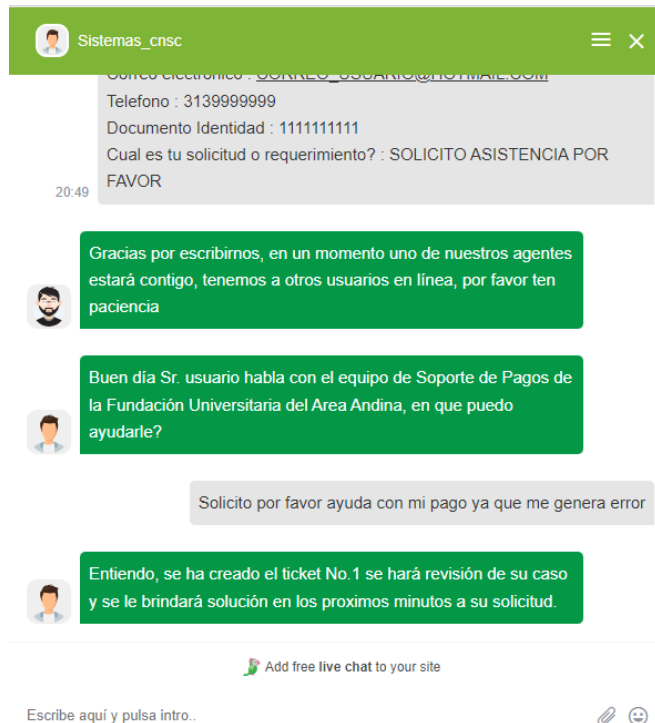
Sistemas_cnsc

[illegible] : CORREO_USUARIO@HOTMAIL.COM
Telefono : 3139999999
Documento Identidad : 1111111111
Cual es tu solicitud o requerimiento? : SOLICITO ASISTENCIA POR FAVOR

20:49

Gracias por escribirnos, en un momento uno de nuestros agentes estará contigo, tenemos a otros usuarios en línea, por favor ten paciencia

Buen día Sr. usuario habla con el equipo de Soporte de Pagos de la Fundación Universitaria del Area Andina, en que puedo ayudarle?

Solicito por favor ayuda con mi pago ya que me genera error

Entiendo, se ha creado el ticket No.1 se hará revisión de su caso y se le brindará solución en los proximos minutos a su solicitud.

Add free live chat to your site

Escribe aquí y pulsa intro..